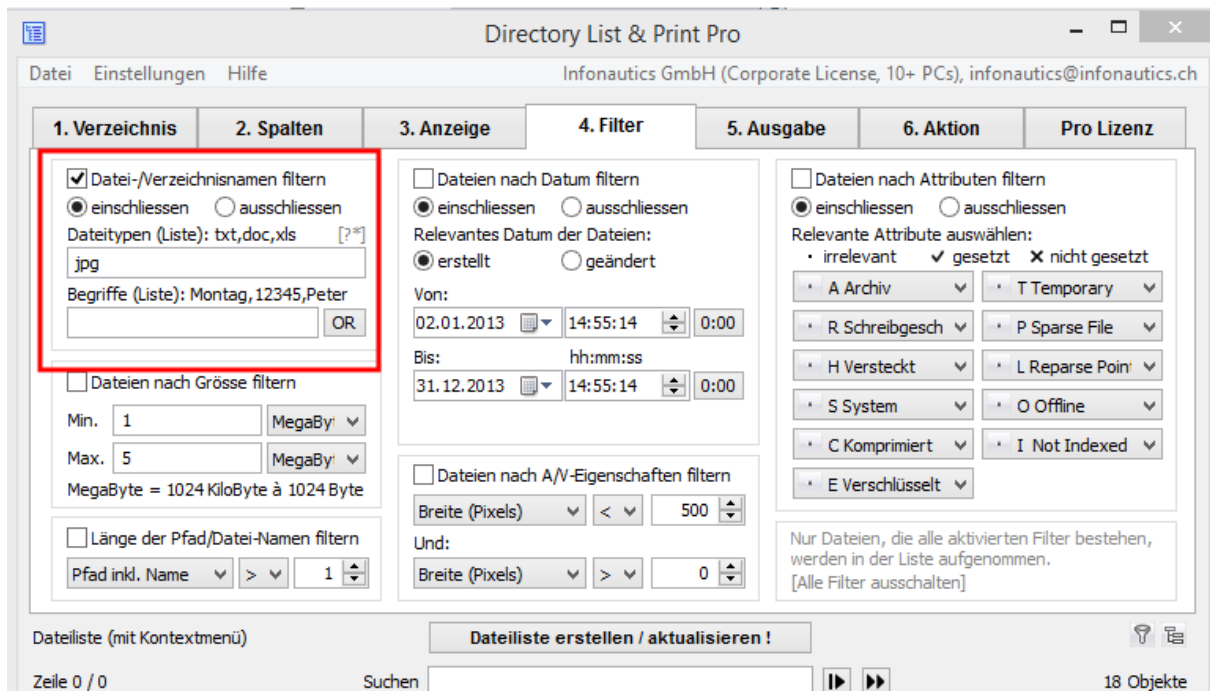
Directory List & Print Pro

Datei Einstellungen Hilfe

Infonautics GmbH (Corporate License, 10+ PCs), infonautics@infonautics.ch

1. Verzeichnis | 2. Spalten | 3. Anzeige | 4. Filter | 5. Ausgabe | 6. Aktion | Pro Lizenz

Datei-/Verzeichnisnamen filtern
einschliessen ausschliessen
Dateitypen (Liste): txt,doc,xls [?*]
jpg
Begriffe (Liste): Montag,12345,Peter
OR

Dateien nach Grösse filtern
Min. 1 MegaBy
Max. 5 MegaBy
MegaByte = 1024 KiloByte à 1024 Byte

Länge der Pfad/Datei-Namen filtern
Pfad inkl. Name > 1

Dateien nach Datum filtern
einschliessen ausschliessen
Relevantes Datum der Dateien:
erstellt geändert
Von:
02.01.2013 14:55:14 0:00
Bis: hh:mm:ss
31.12.2013 14:55:14 0:00

Dateien nach A/V-Eigenschaften filtern
Breite (Pixels) < 500
Und:
Breite (Pixels) > 0

Dateien nach Attributen filtern
einschliessen ausschliessen
Relevante Attribute auswählen:
· irrelevant ✔ gesetzt ✖ nicht gesetzt
A Archiv
T Temporary
R Schreibgesch
P Sparse File
H Versteckt
L Reparse Poin
S System
O Offline
C Komprimiert
I Not Indexed
E Verschlüsselt

Nur Dateien, die alle aktivierten Filter bestehen, werden in der Liste aufgenommen.
[Alle Filter ausschalten]

Dateiliste (mit Kontextmenü)
Dateiliste erstellen / aktualisieren !

Zeile 0 / 0
Suchen
18 Objekte